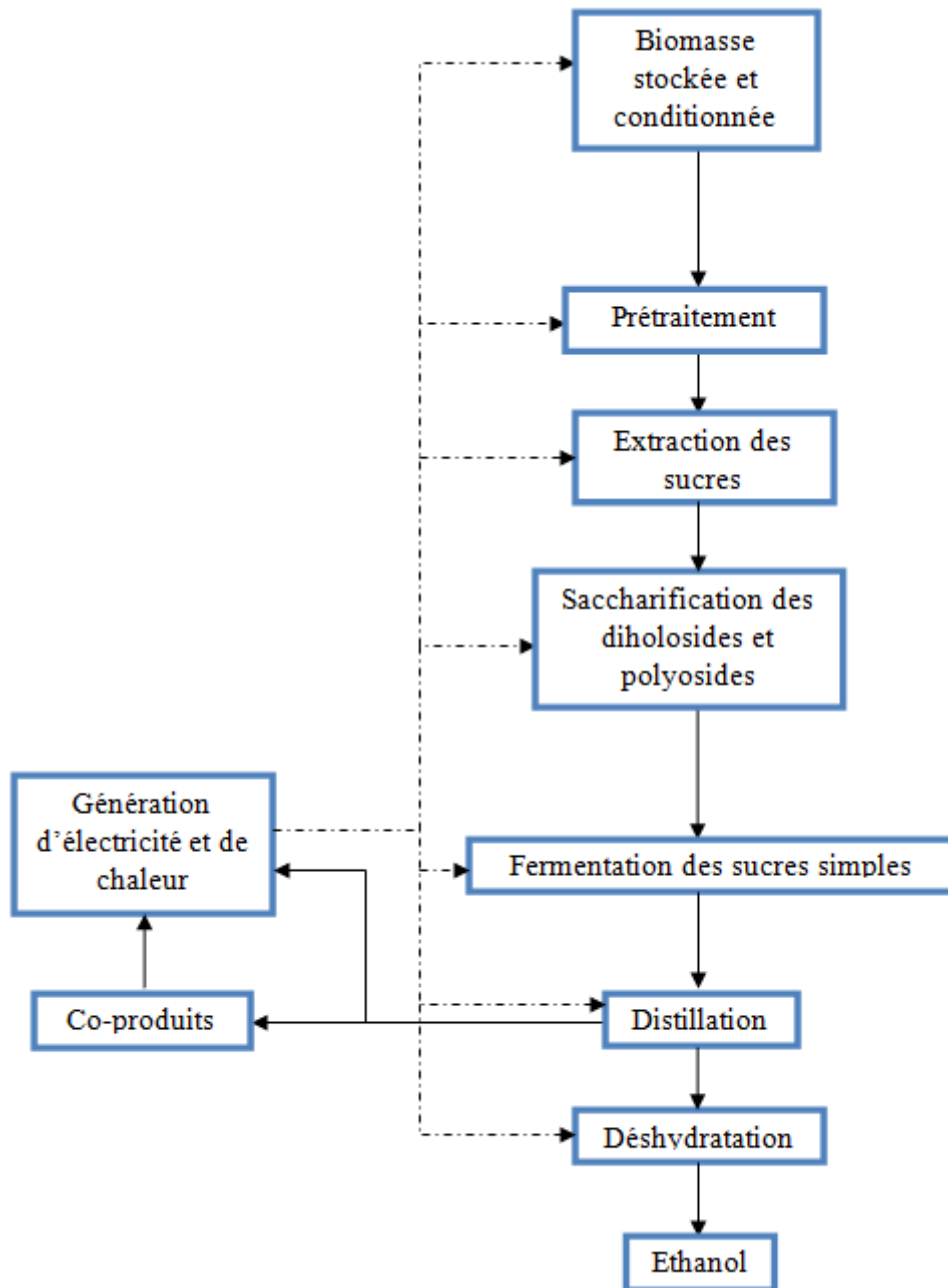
Biomasse stockée et conditionnée

Prétraitement

Extraction des sucres

Saccharification des diholosides et polyosides

Génération d'électricité et de chaleur

Fermentation des sucres simples

Co-produits

Distillation

Déshydratation

Ethanol